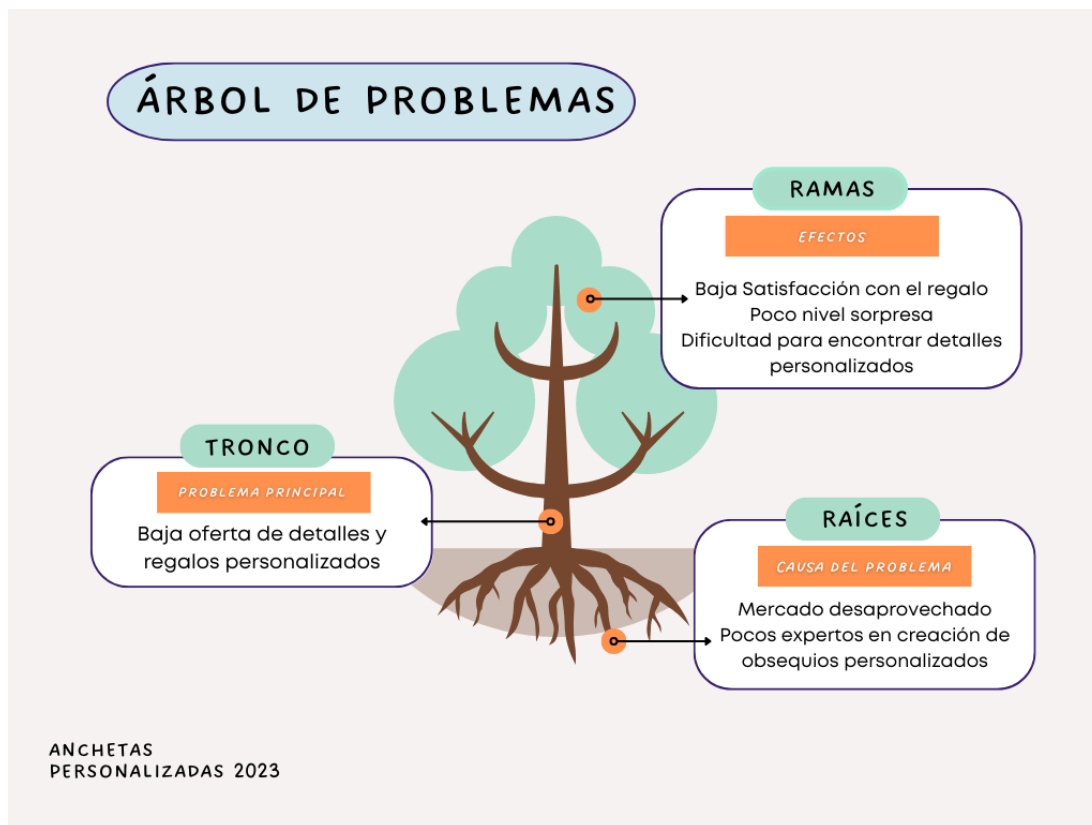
ÁRBOL DE PROBLEMAS

RAMAS
EFECTOS
Baja Satisfacción con el regalo
Poco nivel sorpresa
Dificultad para encontrar detalles personalizados

TRONCO
PROBLEMA PRINCIPAL
Baja oferta de detalles y regalos personalizados

RAÍCES
CAUSA DEL PROBLEMA
Mercado desaprovechado
Pocos expertos en creación de obsequios personalizados

ANCHETAS
PERSONALIZADAS 2023